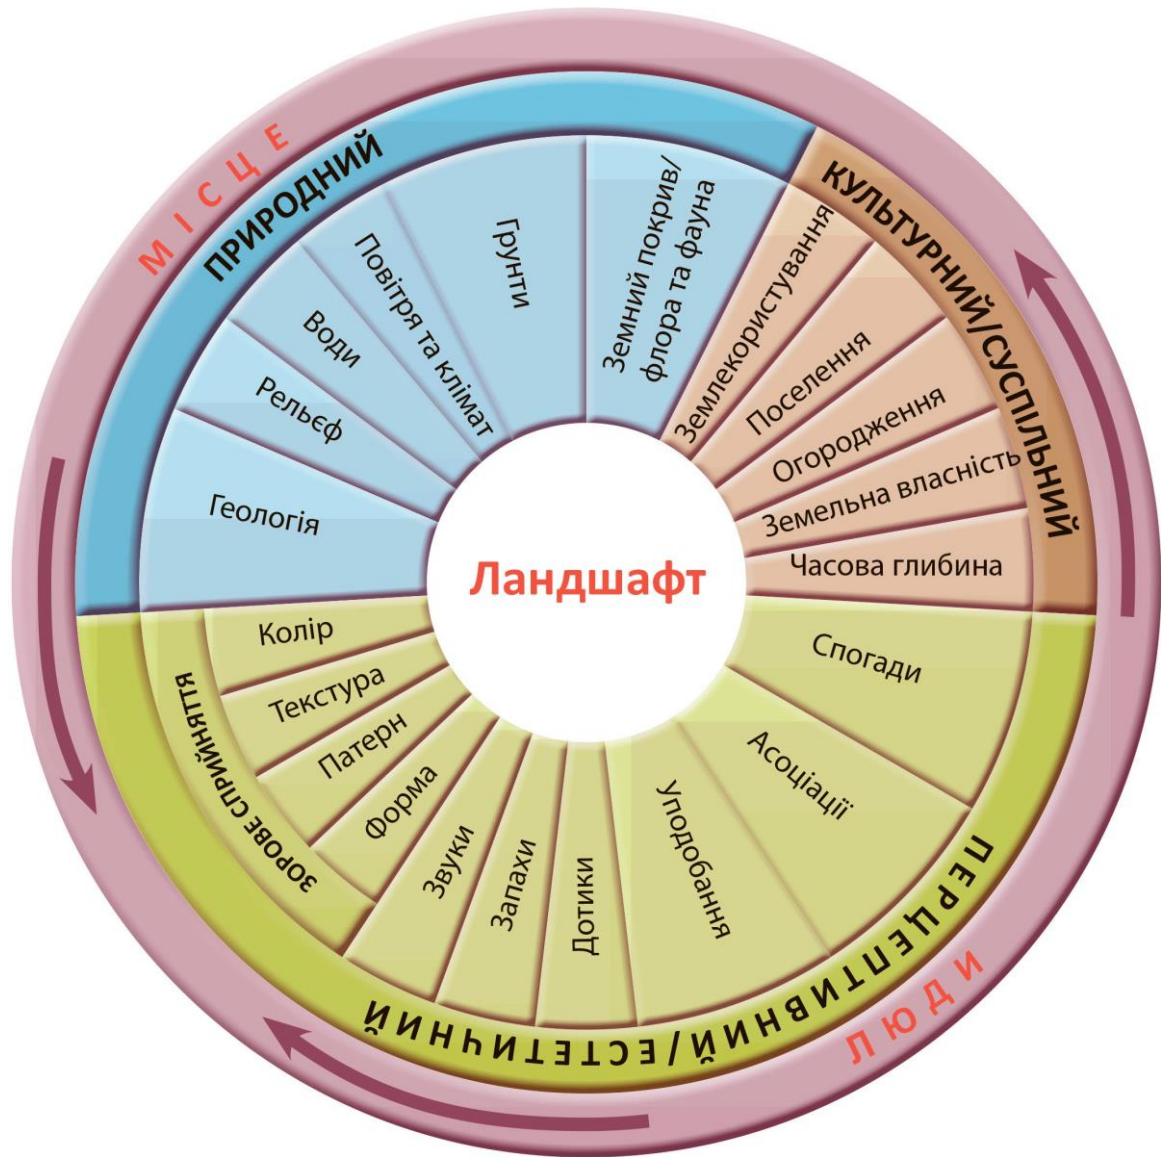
МІСЦЕ

ПРИРОДНИЙ

Геологія

Рельєф

Води

Повітря та клімат

Ґрунти

Земний покрив/флора та фауна

КУЛЬТУРНИЙ/СУСПІЛЬНИЙ

Землекористування

Поселення

Огородження

Земельна власність

Часова глибина

Ландшафт

Спогади

Асоціації

Уподобання

Дотики

Запахи

Звуки

ЗОРОВЕ СПРИЙНЯТТЯ

Колір

Текстура

Патерн

Форма

ПЕРЦЕПТИВНИЙ/ЕСТЕТИЧНИЙ

ЛЮДИ